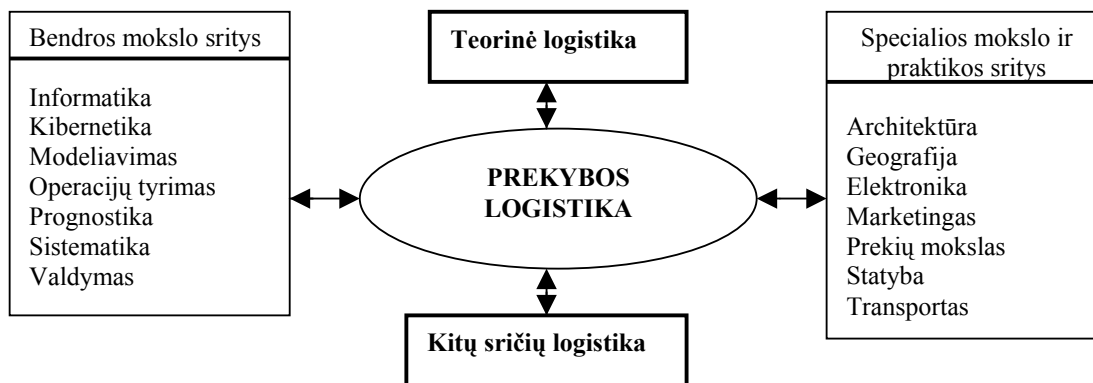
Bendros mokslo sritys

Informatika
Kibernetika
Modeliavimas
Operacijų tyrimas
Prognostika
Sistematika
Valdymas

Teorinė logistika

PREKYBOS LOGISTIKA

Kitų sričių logistika

Specialios mokslo ir praktikos sritys

Architektūra
Geografija
Elektronika
Marketingas
Prekių mokslas
Statyba
Transportas